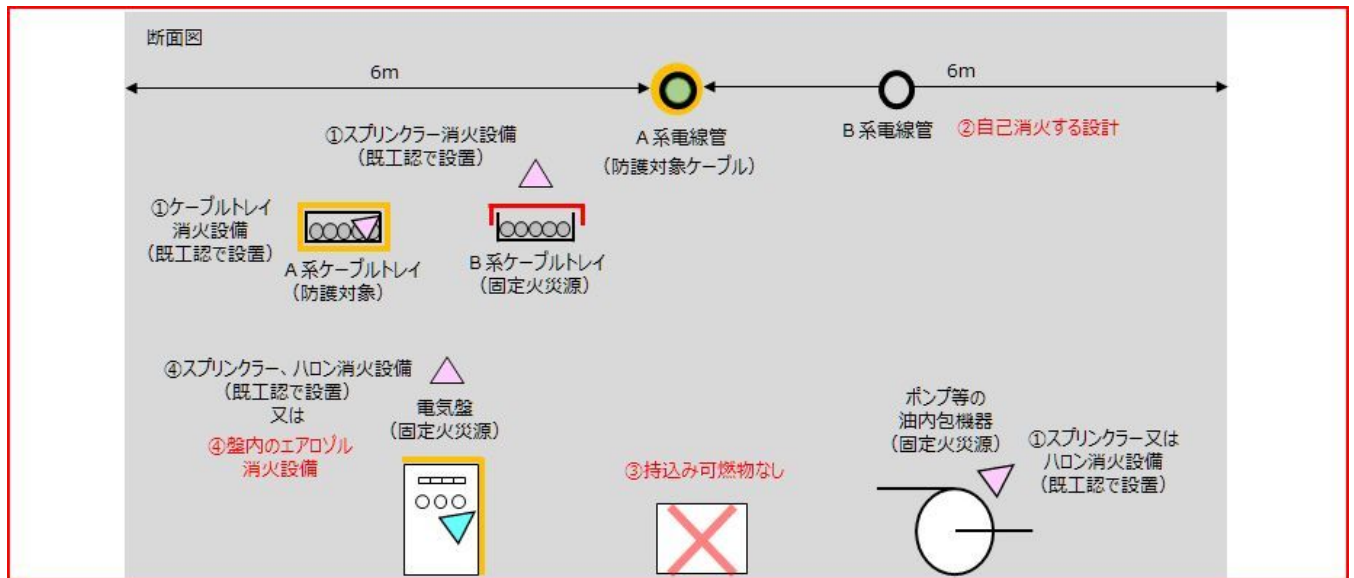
断面図

6m

6m

A 系電線管
（防護対象ケーブル）

B 系電線管

②自己消火する設計

①スプリンクラー消火設備
（既工認で設置）

①ケーブルトレイ
消火設備
（既工認で設置）

A 系ケーブルトレイ
（防護対象）

B 系ケーブルトレイ
（固定火災源）

④スプリンクラー、ハロン消火設備
（既工認で設置）
又は
④盤内のエアロゾル
消火設備

電気盤
（固定火災源）

③持込み可燃物なし

ポンプ等の
油内包機器
（固定火災源）

①スプリンクラー又は
ハロン消火設備
（既工認で設置）